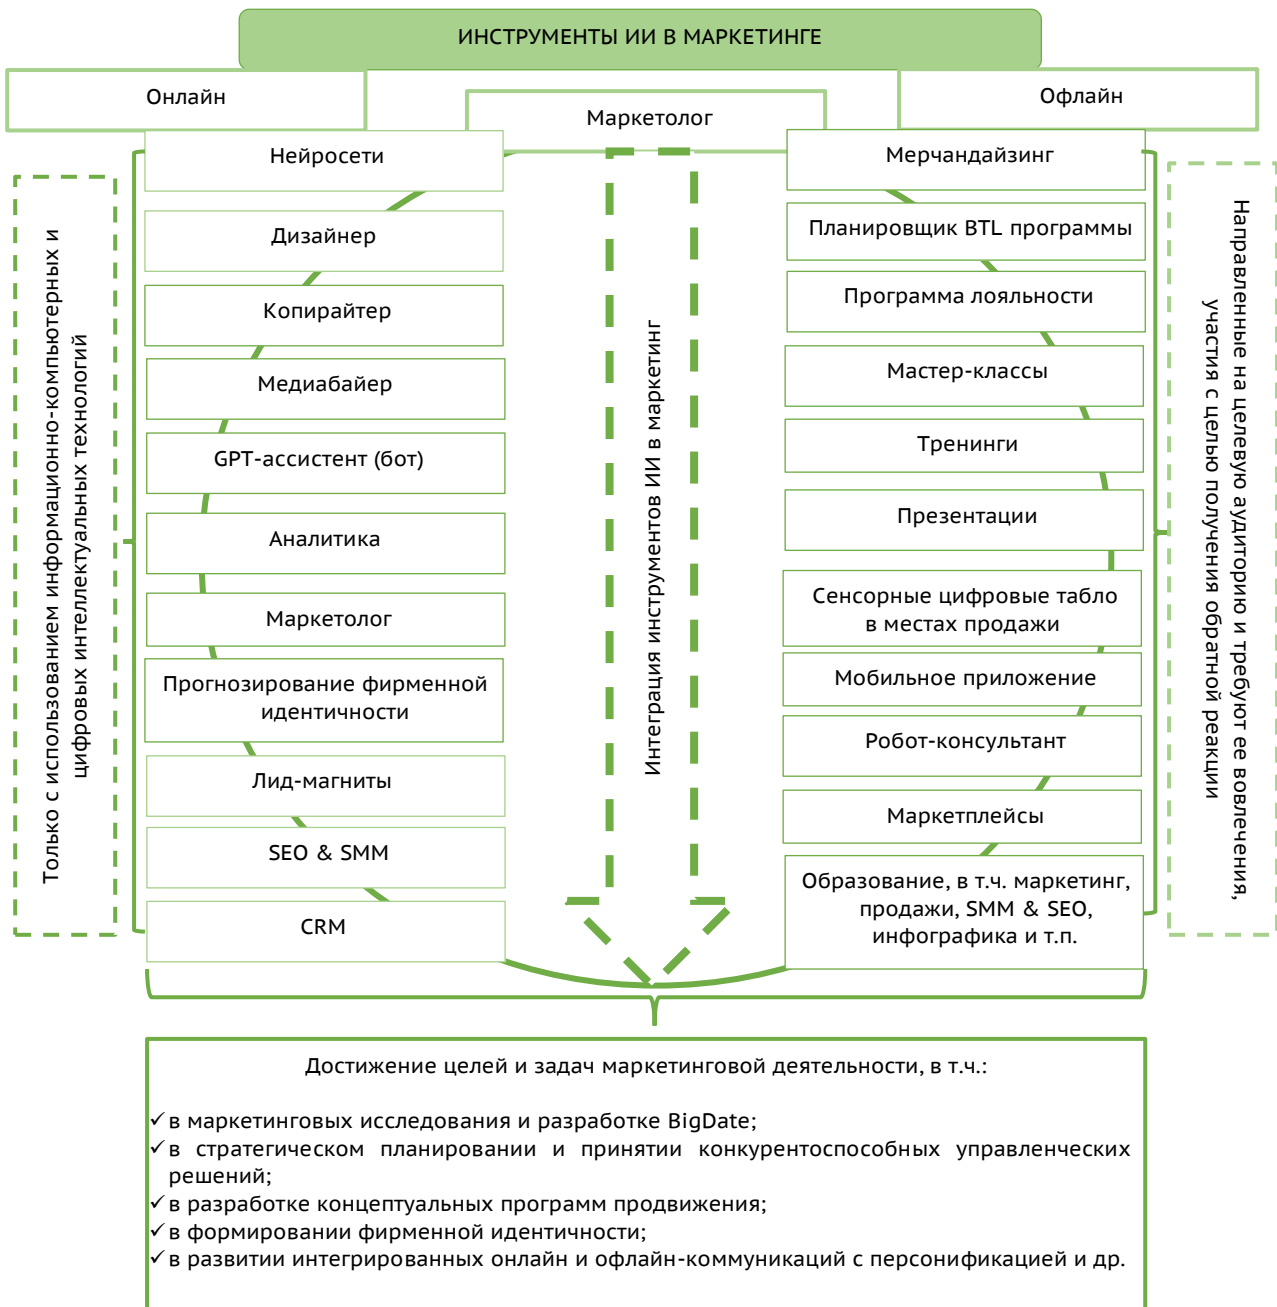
ИНСТРУМЕНТЫ ИИ В МАРКЕТИНГЕ

Онлайн

Маркетолог

Офлайн

Только с использованием информационно-компьютерных и цифровых интеллектуальных технологий

Нейросети

Дизайнер

Копирайтер

Медиабайер

GPT-ассистент (бот)

Аналитика

Маркетолог

Прогнозирование фирменной идентичности

Лид-магниты

SEO & SMM

CRM

Интеграция инструментов ИИ в маркетинг

Мерчандайзинг

Планировщик BTL программы

Программа лояльности

Мастер-классы

Тренинги

Презентации

Сенсорные цифровые табло в местах продажи

Мобильное приложение

Робот-консультант

Маркетплейсы

Образование, в т.ч. маркетинг, продажи, SMM & SEO, инфографика и т.п.

Направленные на целевую аудиторию и требуют ее вовлечения, участия с целью получения обратной реакции

Достижение целей и задач маркетинговой деятельности, в т.ч.:

✓в маркетинговых исследования и разработке BigDate;
✓в стратегическом планировании и принятии конкурентоспособных управленческих решений;
✓в разработке концептуальных программ продвижения;
✓в формировании фирменной идентичности;
✓в развитии интегрированных онлайн и офлайн-коммуникаций с персонификацией и др.